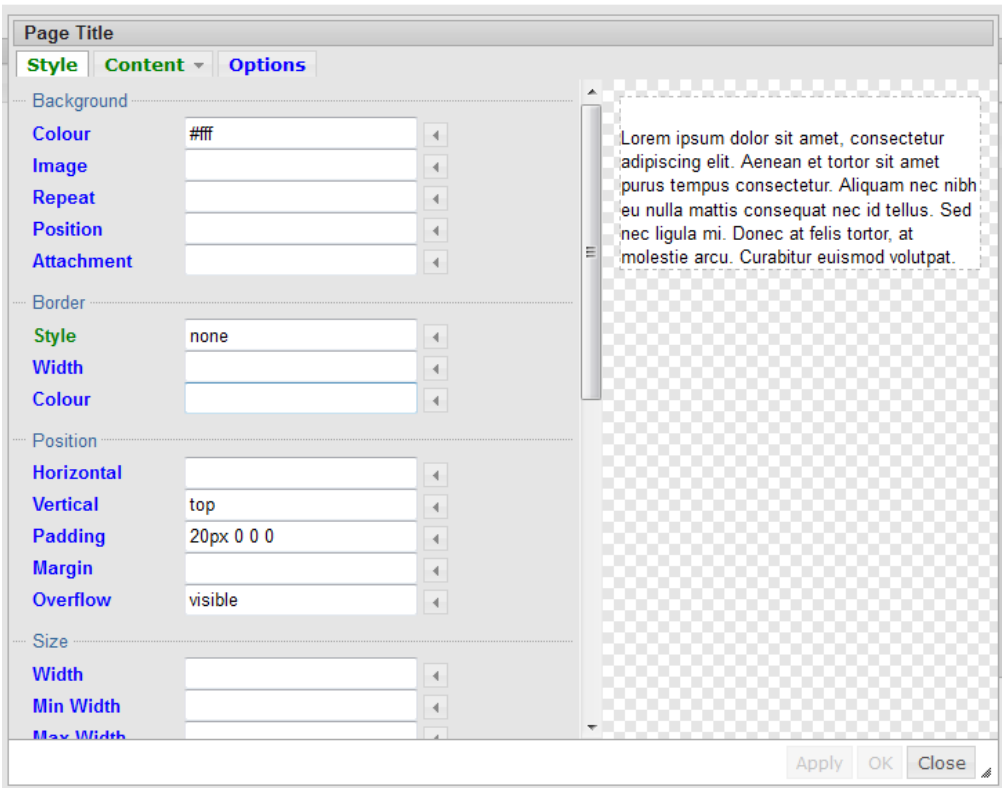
Page Title

Style | Content | Options

Background

Colour #fff
Image
Repeat
Position
Attachment

Border

Style none
Width
Colour

Position

Horizontal
Vertical top
Padding 20px 0 0 0
Margin
Overflow visible

Size

Width
Min Width
Max Width

Lorem ipsum dolor sit amet, consectetur adipiscing elit. Aenean et tortor sit amet purus tempus consectetur. Aliquam nec nibh eu nulla mattis consequat nec id tellus. Sed nec ligula mi. Donec at felis tortor, at molestie arcu. Curabitur euismod volutpat.

Apply OK Close